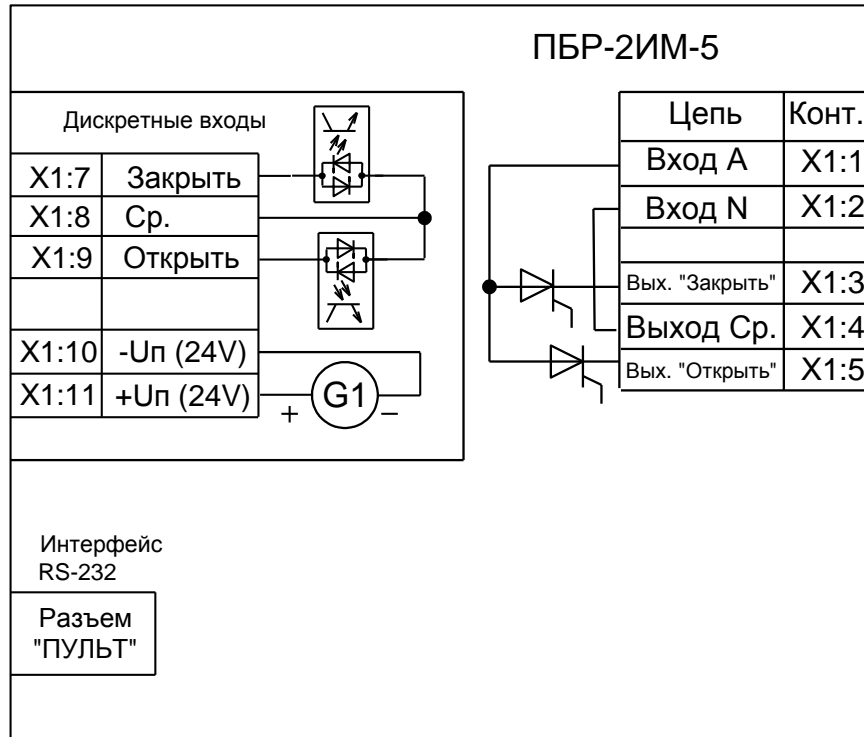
ПБР-2ИМ-5

Дискретные входы

| X1:7 | Закрыть |
|---|---|
| X1:8 | Ср. |
| X1:9 | Открыть |
| | |
| X1:10 | -Uп (24V) |
| X1:11 | +Uп (24V) |

+ G1 –

| Цепь | Конт. |
|---|---|
| Вход А | X1:1 |
| Вход N | X1:2 |
| | |
| Вых. "Закрыть" | X1:3 |
| Выход Ср. | X1:4 |
| Вых. "Открыть" | X1:5 |

Интерфейс RS-232

Разъем "ПУЛЬТ"